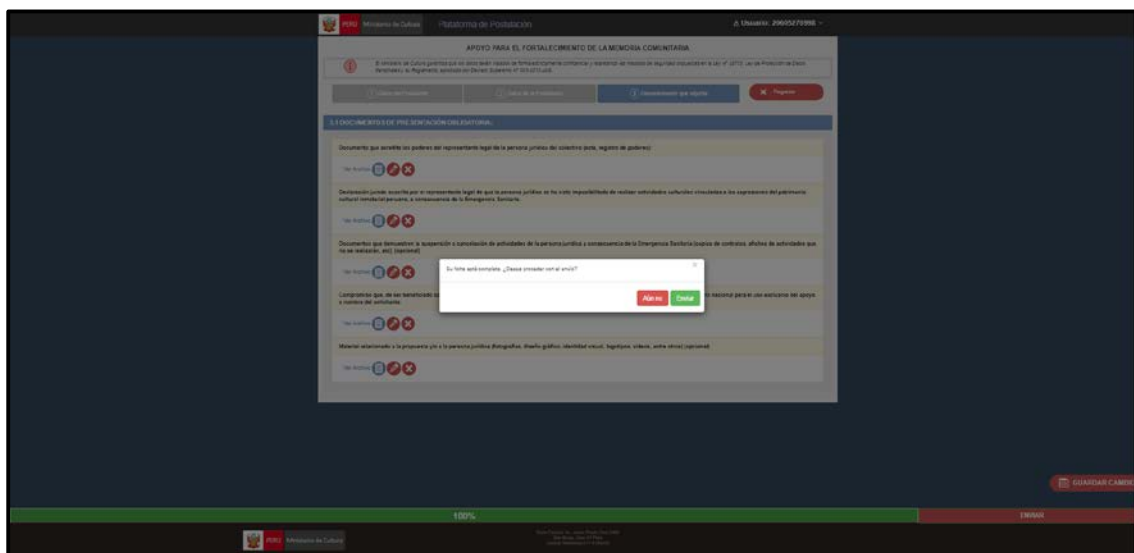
PERÚ Ministerio de Cultura Plataforma de Postulación

Usuario: 20605279996

APOYO PARA EL FORTALECIMIENTO DE LA MEMORIA COMUNITARIA

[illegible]

Datos del Postulante

Datos de la Postulación

Documentación que adjunta

Regresar

3. DOCUMENTOS DE PRESENTACIÓN OBLIGATORIA:

Documento que acredite los poderes del representante legal de la persona jurídica del colectivo (acta, registro de poderes)

Ver Archivo

Declaración jurada suscrita por el representante legal de que la persona jurídica se ha visto imposibilitada de realizar actividades culturales vinculadas a las expresiones del patrimonio cultural inmaterial peruano, a consecuencia de la Emergencia Sanitaria.

Ver Archivo

Documentos que demuestren la suspensión o cancelación de actividades de la persona jurídica a consecuencia de la Emergencia Sanitaria (copias de contratos, afiches de actividades que no se realizarán, etc) (opcional)

Ver Archivo

Su ficha está completa, ¿Desea proceder con el envío?

Atrás Enviar

Compromiso que, de ser beneficiado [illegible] nacional por el uso exclusivo del apoyo a nombre del solicitante.

Ver Archivo

Material relacionado a la propuesta y/o a la persona jurídica (fotografías, diseño gráfico, identidad visual, logotipos, videos, entre otros) (opcional)

Ver Archivo

GUARDAR CAMBI

100%

ENVIAR

PERÚ Ministerio de Cultura

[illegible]